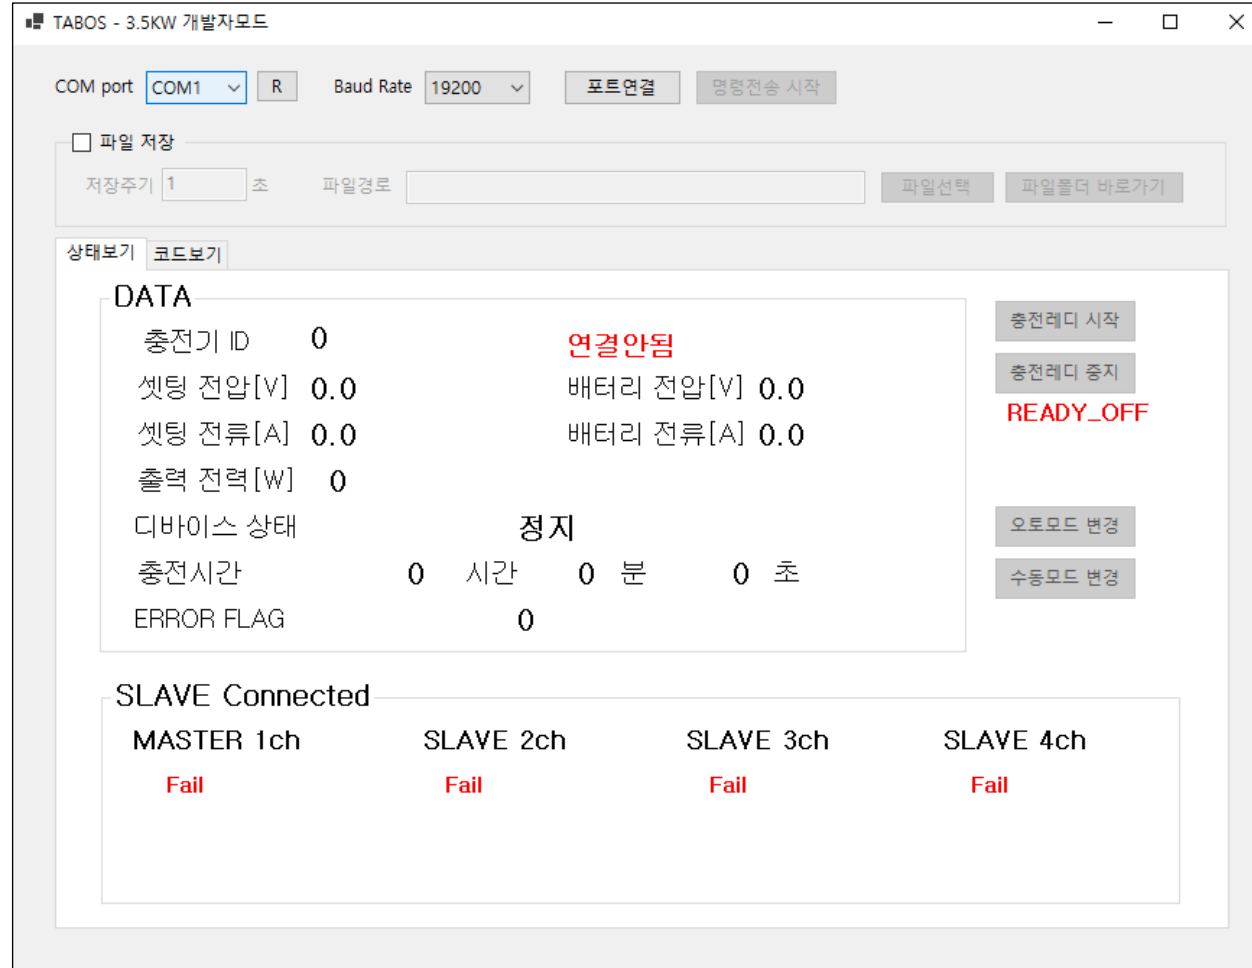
TABOS - 3.5KW 개발자모드

COM port COM1 R Baud Rate 19200 포트연결 명령전송 시작

파일 저장

저장주기 1 초 파일경로 파일선택 파일폴더 바로가기

상태보기 코드보기

DATA

충전기 ID 0

연결안됨

셋팅 전압[V] 0.0

배터리 전압[V] 0.0

셋팅 전류[A] 0.0

배터리 전류[A] 0.0

출력 전력[W] 0

디바이스 상태 정지

충전시간 0 시간 0 분 0 초

ERROR FLAG 0

충전레디 시작

충전레디 중지

READY_OFF

오토모드 변경

수동모드 변경

SLAVE Connected

MASTER 1ch SLAVE 2ch SLAVE 3ch SLAVE 4ch

Fail Fail Fail Fail